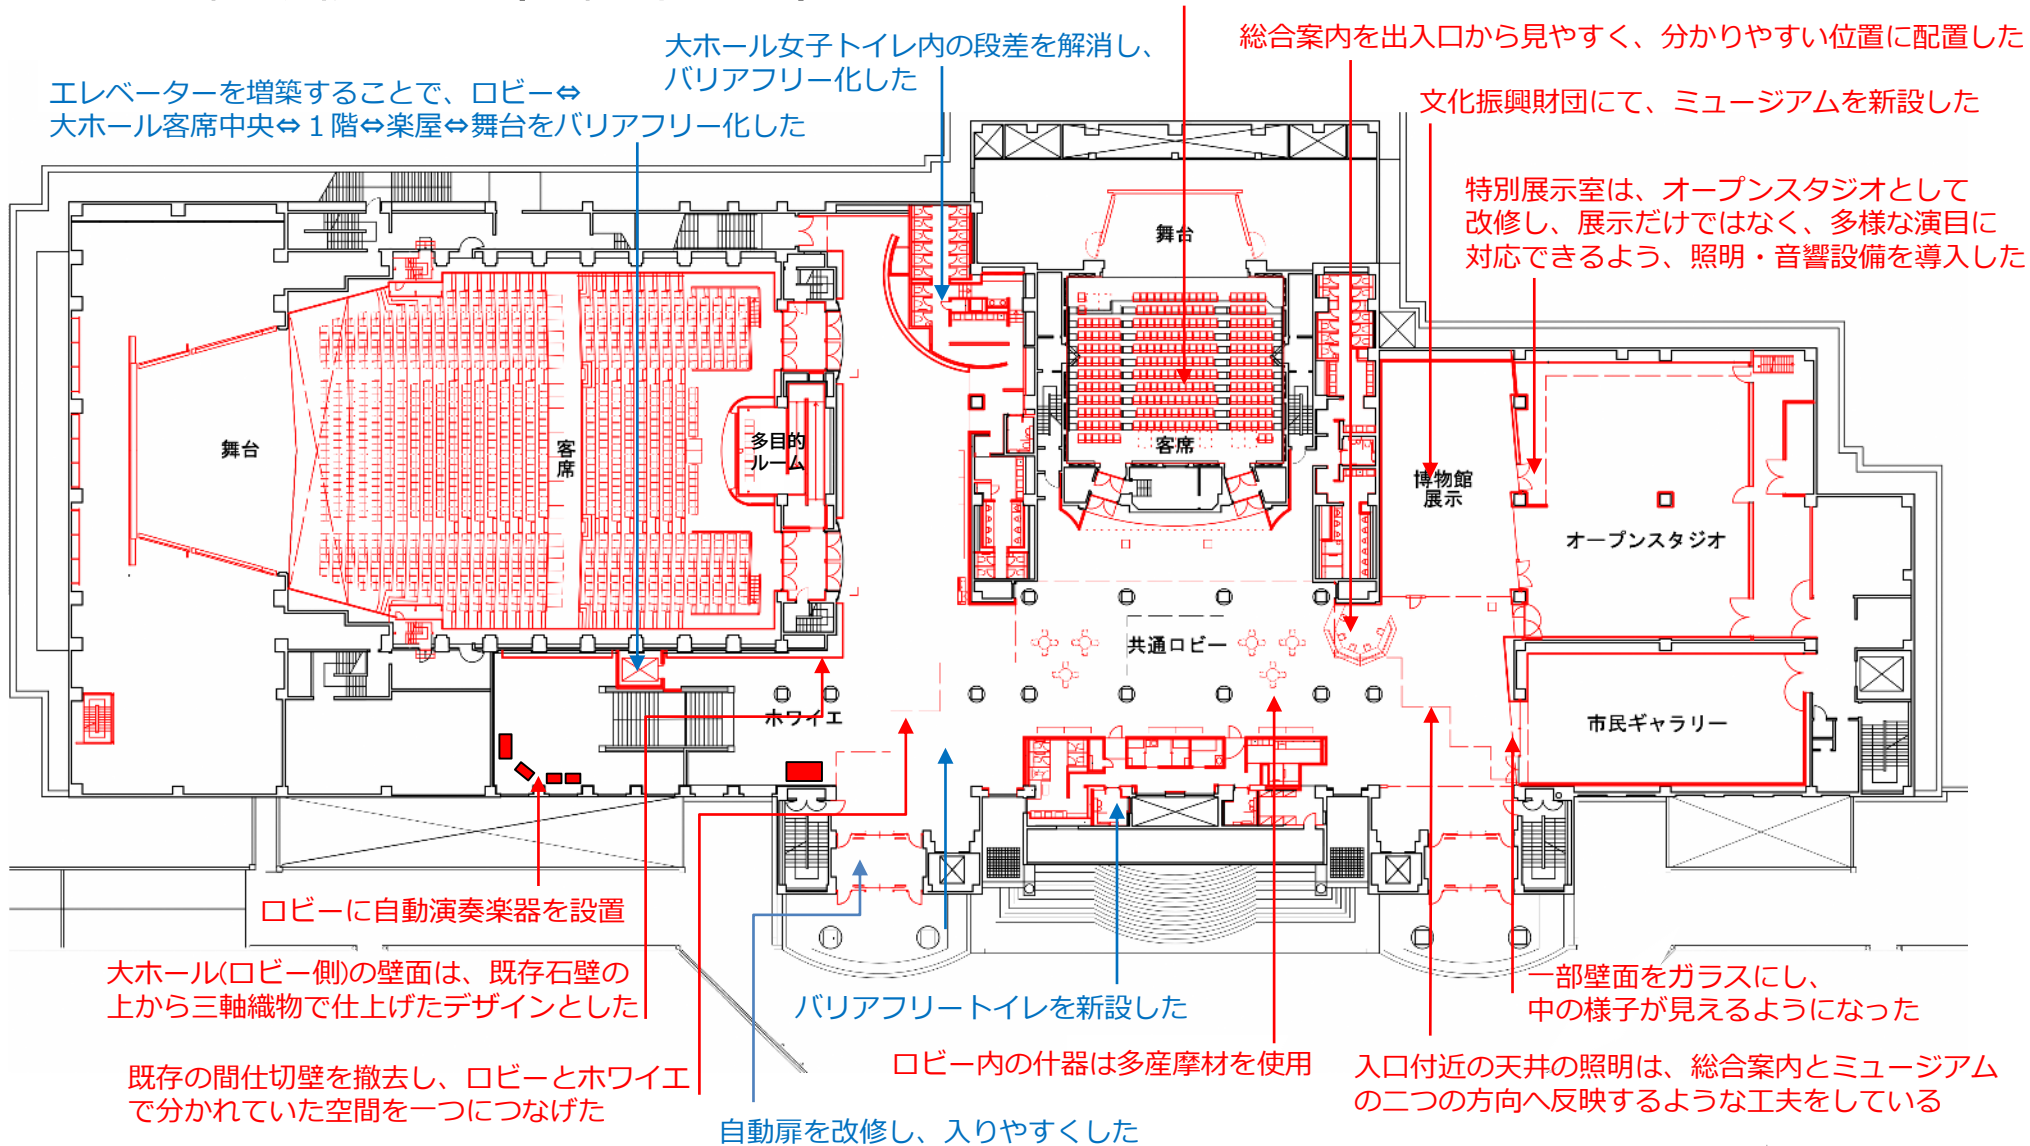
総合案内を出入口から見やすく、分かりやすい位置に配置した

大ホール女子トイレ内の段差を解消し、バリアフリー化した

エレベーターを増築することで、ロビー⇔大ホール客席中央⇔１階⇔楽屋⇔舞台をバリアフリー化した

文化振興財団にて、ミュージアムを新設した

特別展示室は、オープンスタジオとして改修し、展示だけではなく、多様な演目に対応できるよう、照明・音響設備を導入した

舞台

客席

多目的ルーム

舞台

客席

博物館展示

オープンスタジオ

共通ロビー

ホワイエ

市民ギャラリー

ロビーに自動演奏楽器を設置

大ホール(ロビー側)の壁面は、既存石壁の上から三軸織物で仕上げたデザインとした

バリアフリートイレを新設した

一部壁面をガラスにし、中の様子が見えるようになった

既存の間仕切壁を撤去し、ロビーとホワイエで分かれていた空間を一つにつなげた

ロビー内の什器は多産摩材を使用

入口付近の天井の照明は、総合案内とミュージアムの二つの方向へ反映するような工夫をしている

自動扉を改修し、入りやすくした